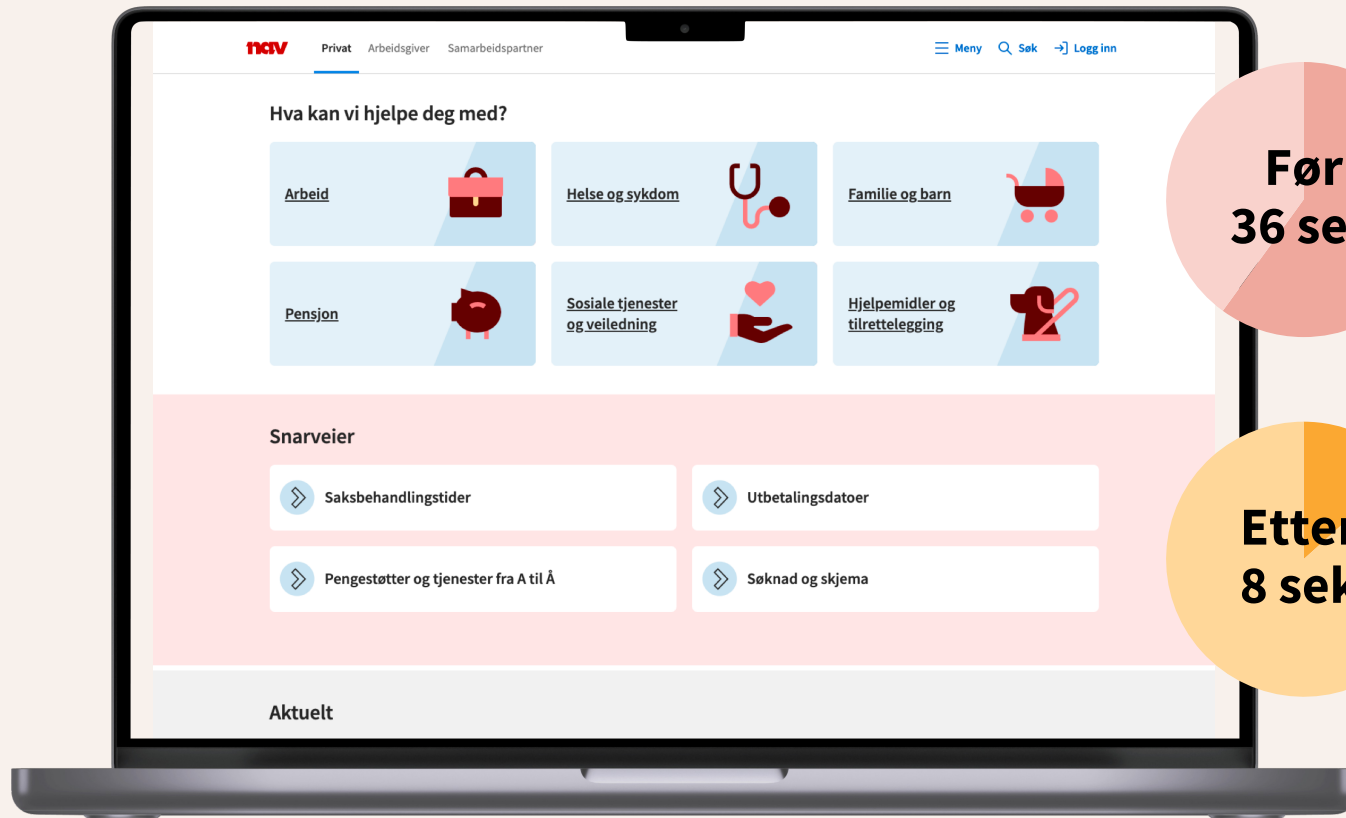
nav Privat Arbeidsgiver Samarbeidspartner

Meny Søk Logg inn

Hva kan vi hjelpe deg med?

Arbeid

Helse og sykdom

Familie og barn

Pensjon

Sosiale tjenester og veiledning

Hjelpemidler og tilrettelegging

Snarveier

Saksbehandlingstider

Utbetalingsdatoer

Pengestøtter og tjenester fra A til Å

Søknad og skjema

Aktuelt

Før
36 se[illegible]

Ette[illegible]
8 sek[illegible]